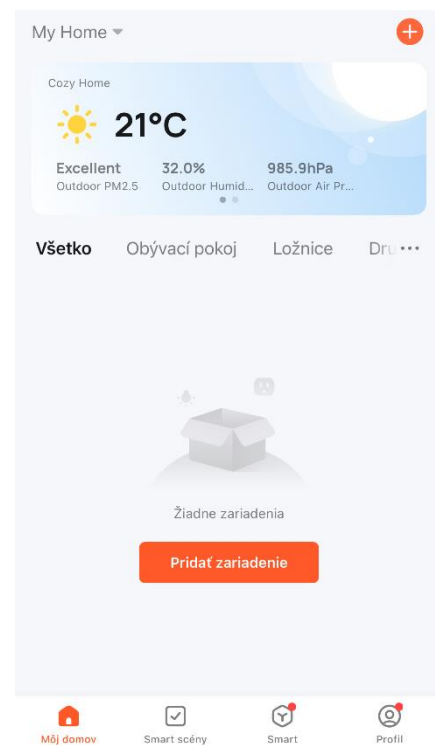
My Home

Cozy Home

21°C

Excellent
Outdoor PM2.5

32.0%
Outdoor Humid...

985.9hPa
Outdoor Air Pr...

Všetko Obývací pokoj Ložnice Dru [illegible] •••

Žiadne zariadenia

Pridať zariadenie

Môj domov Smart scény Smart Profil